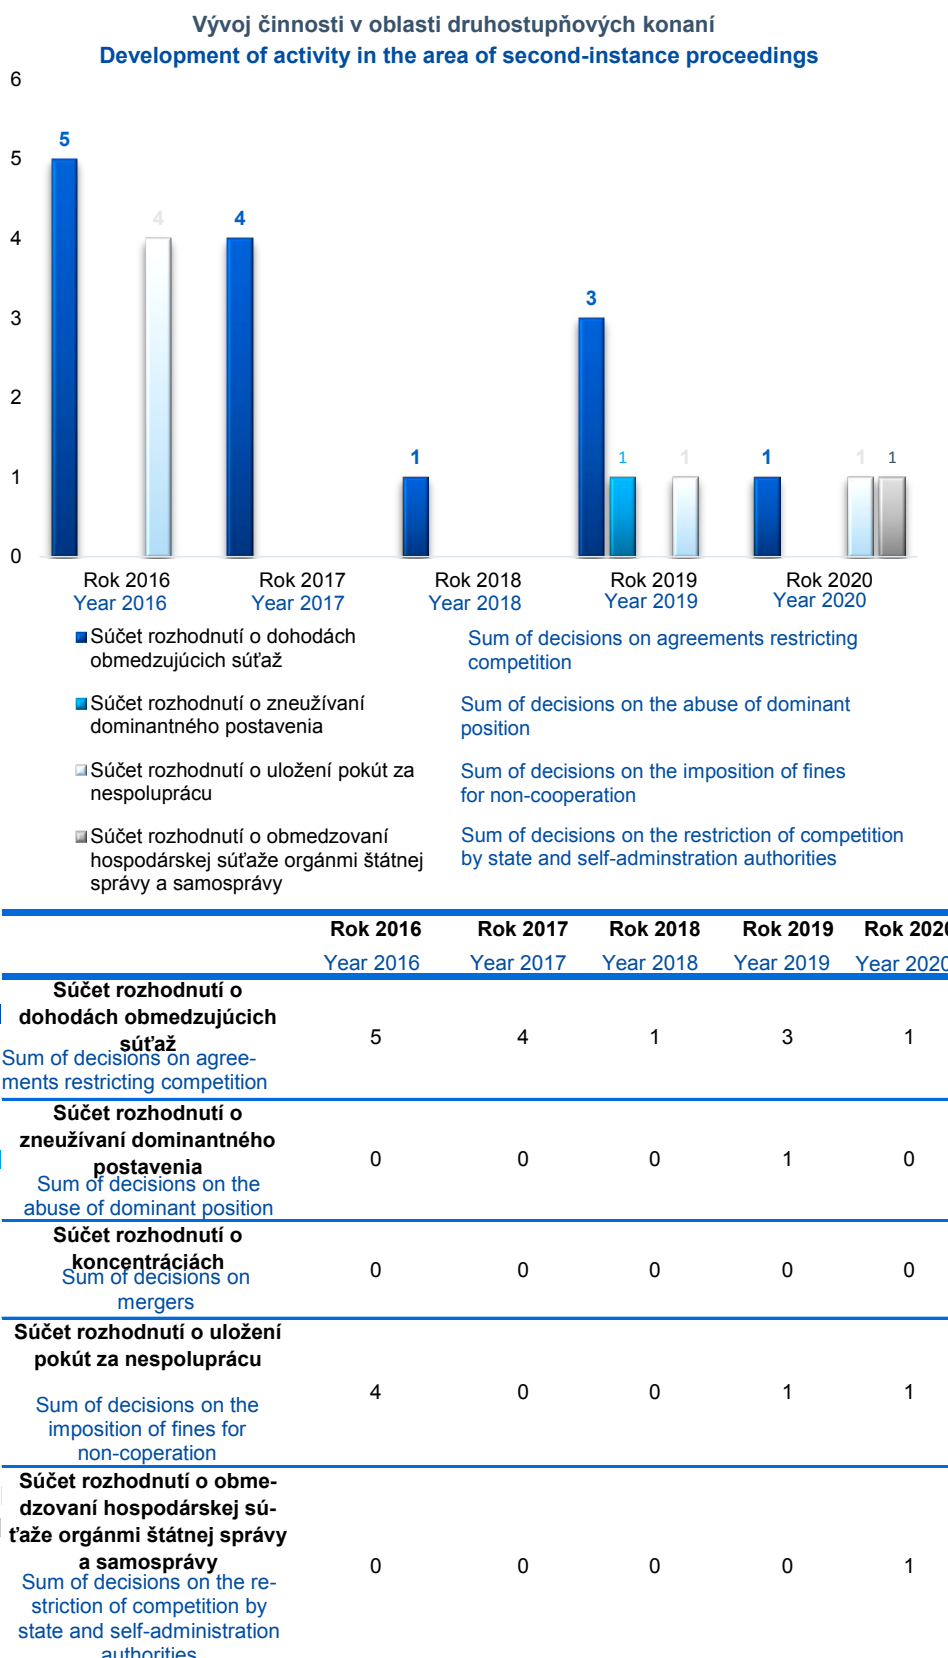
Vývoj činnosti v oblasti druhostupňových konaní
Development of activity in the area of second-instance proceedings

6
5
4
3
2
1
0

5
4
4
1
3
1
1
1
1
1

Rok 2016
Year 2016
Rok 2017
Year 2017
Rok 2018
Year 2018
Rok 2019
Year 2019
Rok 2020
Year 2020

Súčet rozhodnutí o dohodách obmedzujúcich súťaž
Sum of decisions on agreements restricting competition

Súčet rozhodnutí o zneužívaní dominantného postavenia
Sum of decisions on the abuse of dominant position

Súčet rozhodnutí o uložení pokút za nespoluprácu
Sum of decisions on the imposition of fines for non-cooperation

Súčet rozhodnutí o obmedzovaní hospodárskej súťaže orgánmi štátnej správy a samosprávy
Sum of decisions on the restriction of competition by state and self-adminstration authorities

| | Rok 2016 Year 2016 | Rok 2017 Year 2017 | Rok 2018 Year 2018 | Rok 2019 Year 2019 | Rok 202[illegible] Year 202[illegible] |
|---|---|---|---|---|---|
| Súčet rozhodnutí o dohodách obmedzujúcich súťaž Sum of decisions on agreements restricting competition | 5 | 4 | 1 | 3 | 1 |
| Súčet rozhodnutí o zneužívaní dominantného postavenia Sum of decisions on the abuse of dominant position | 0 | 0 | 0 | 1 | 0 |
| Súčet rozhodnutí o koncentráciách Sum of decisions on mergers | 0 | 0 | 0 | 0 | 0 |
| Súčet rozhodnutí o uložení pokút za nespoluprácu Sum of decisions on the imposition of fines for non-coperation | 4 | 0 | 0 | 1 | 1 |
| Súčet rozhodnutí o obmedzovaní hospodárskej súťaže orgánmi štátnej správy a samosprávy Sum of decisions on the restriction of competition by state and self-administration authorities | 0 | 0 | 0 | 0 | 1 |